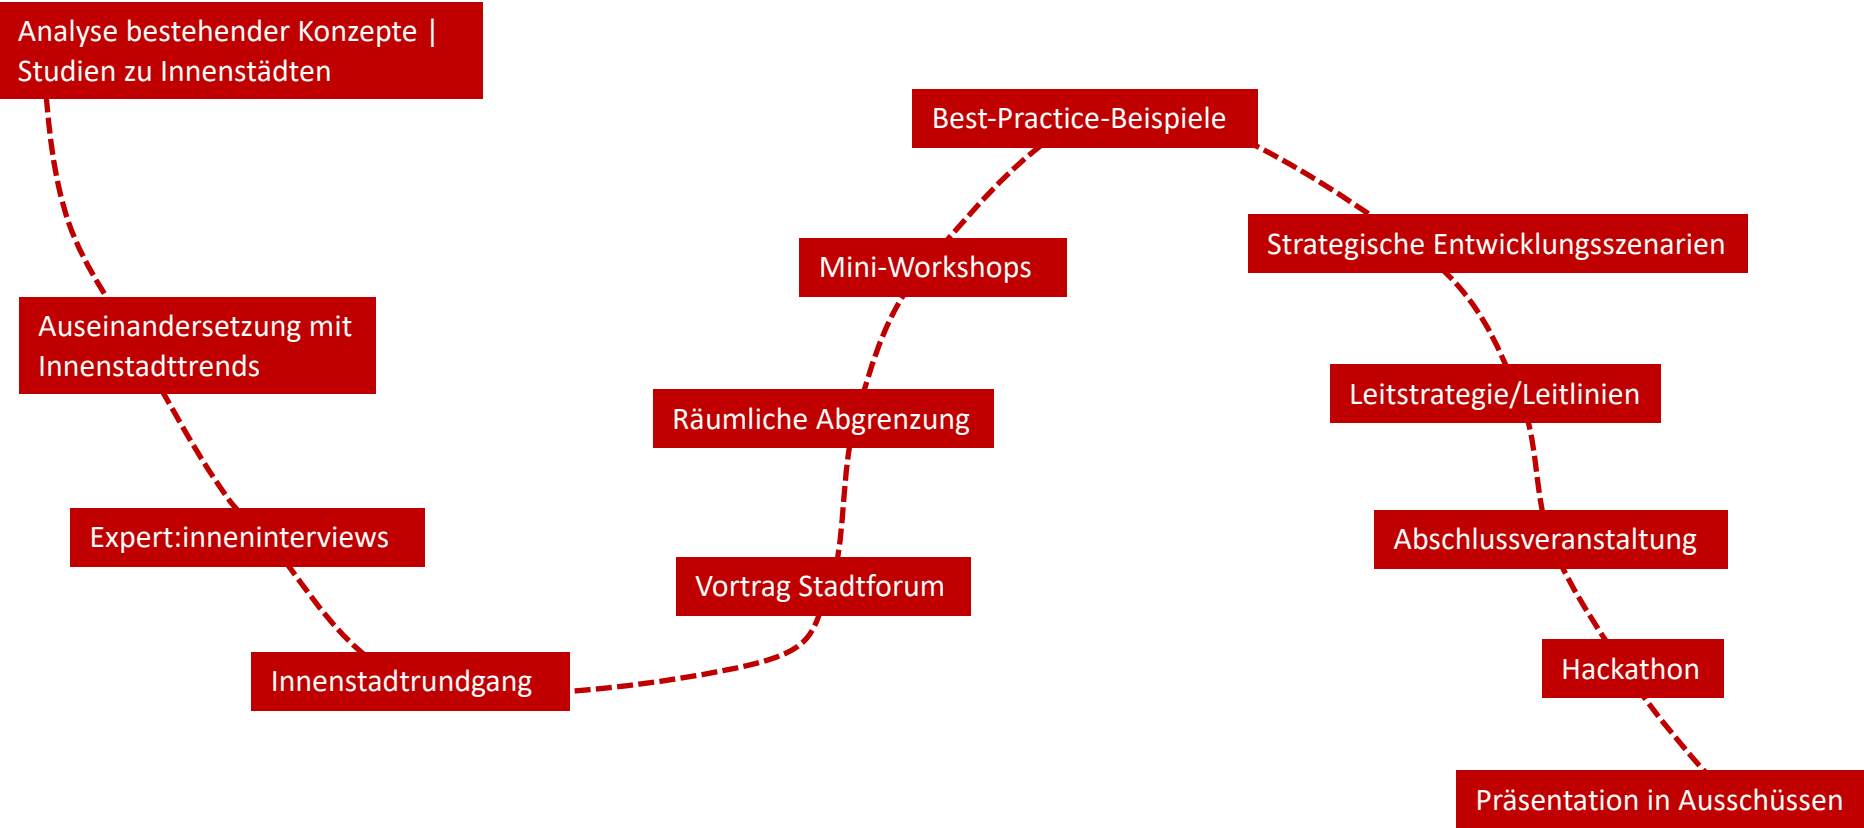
Analyse bestehender Konzepte | Studien zu Innenstädten

Auseinandersetzung mit Innenstadttrends

Expert:inneninterviews

Innenstadtrundgang

Vortrag Stadtforum

Räumliche Abgrenzung

Mini-Workshops

Best-Practice-Beispiele

Strategische Entwicklungsszenarien

Leitstrategie/Leitlinien

Abschlussveranstaltung

Hackathon

Präsentation in Ausschüssen